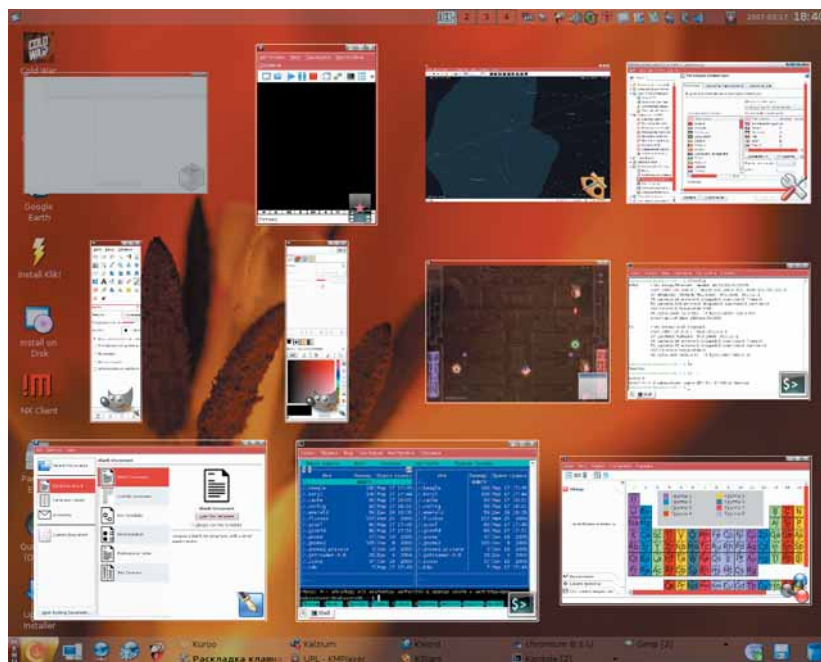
1 2 3 4

2007-03-17 18:4

Cold War

Google Earth

Install Klik!

Install on Disk

NX Client

Pa

Qu TC

Un Installer

Kuroo

Раскладка клавиа

Kaffeine

URL - KMPlayer

Kmenu

Konsole

Ktorrent

Gimp

Kalzium

Blank Document